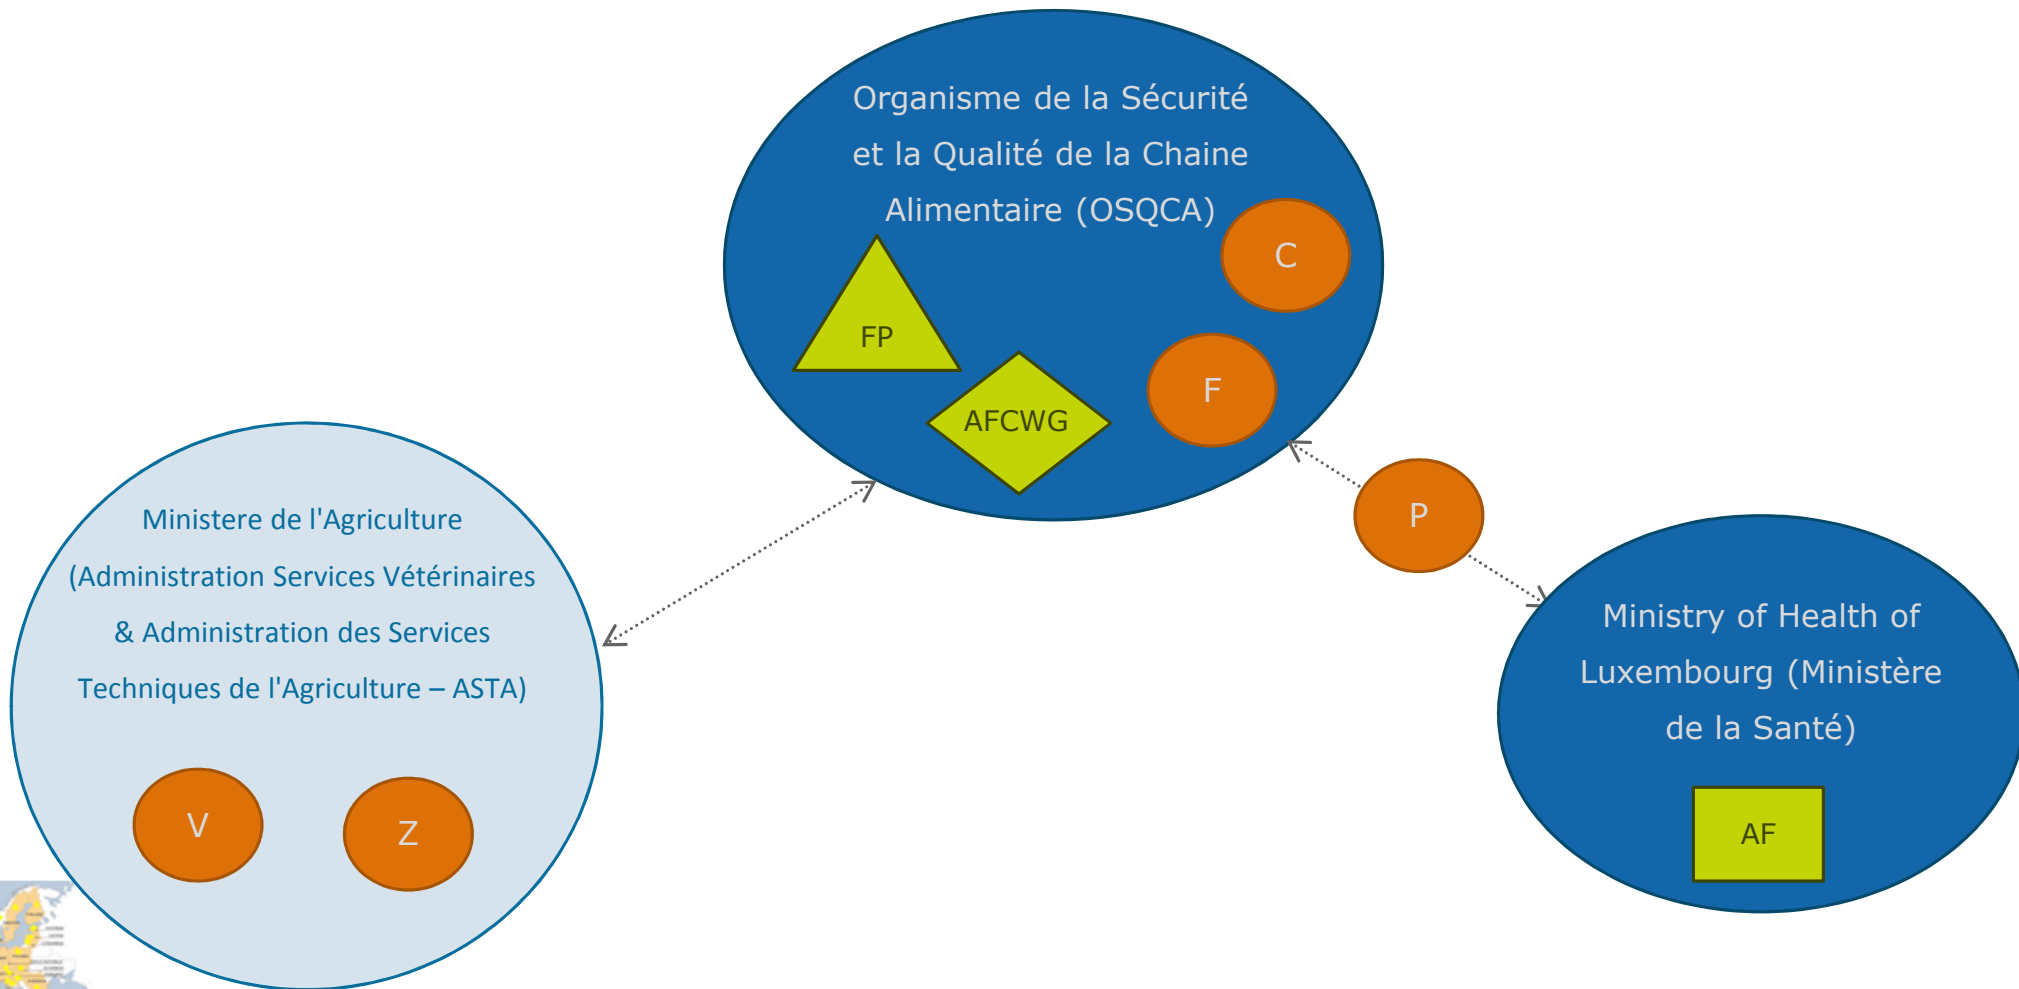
Organisme de la Sécurité et la Qualité de la Chaine Alimentaire (OSQCA)

C

FP

F

AFCWG

P

Ministere de l'Agriculture (Administration Services Vétérinaires & Administration des Services Techniques de l'Agriculture – ASTA)

V

Z

Ministry of Health of Luxembourg (Ministère de la Santé)

AF